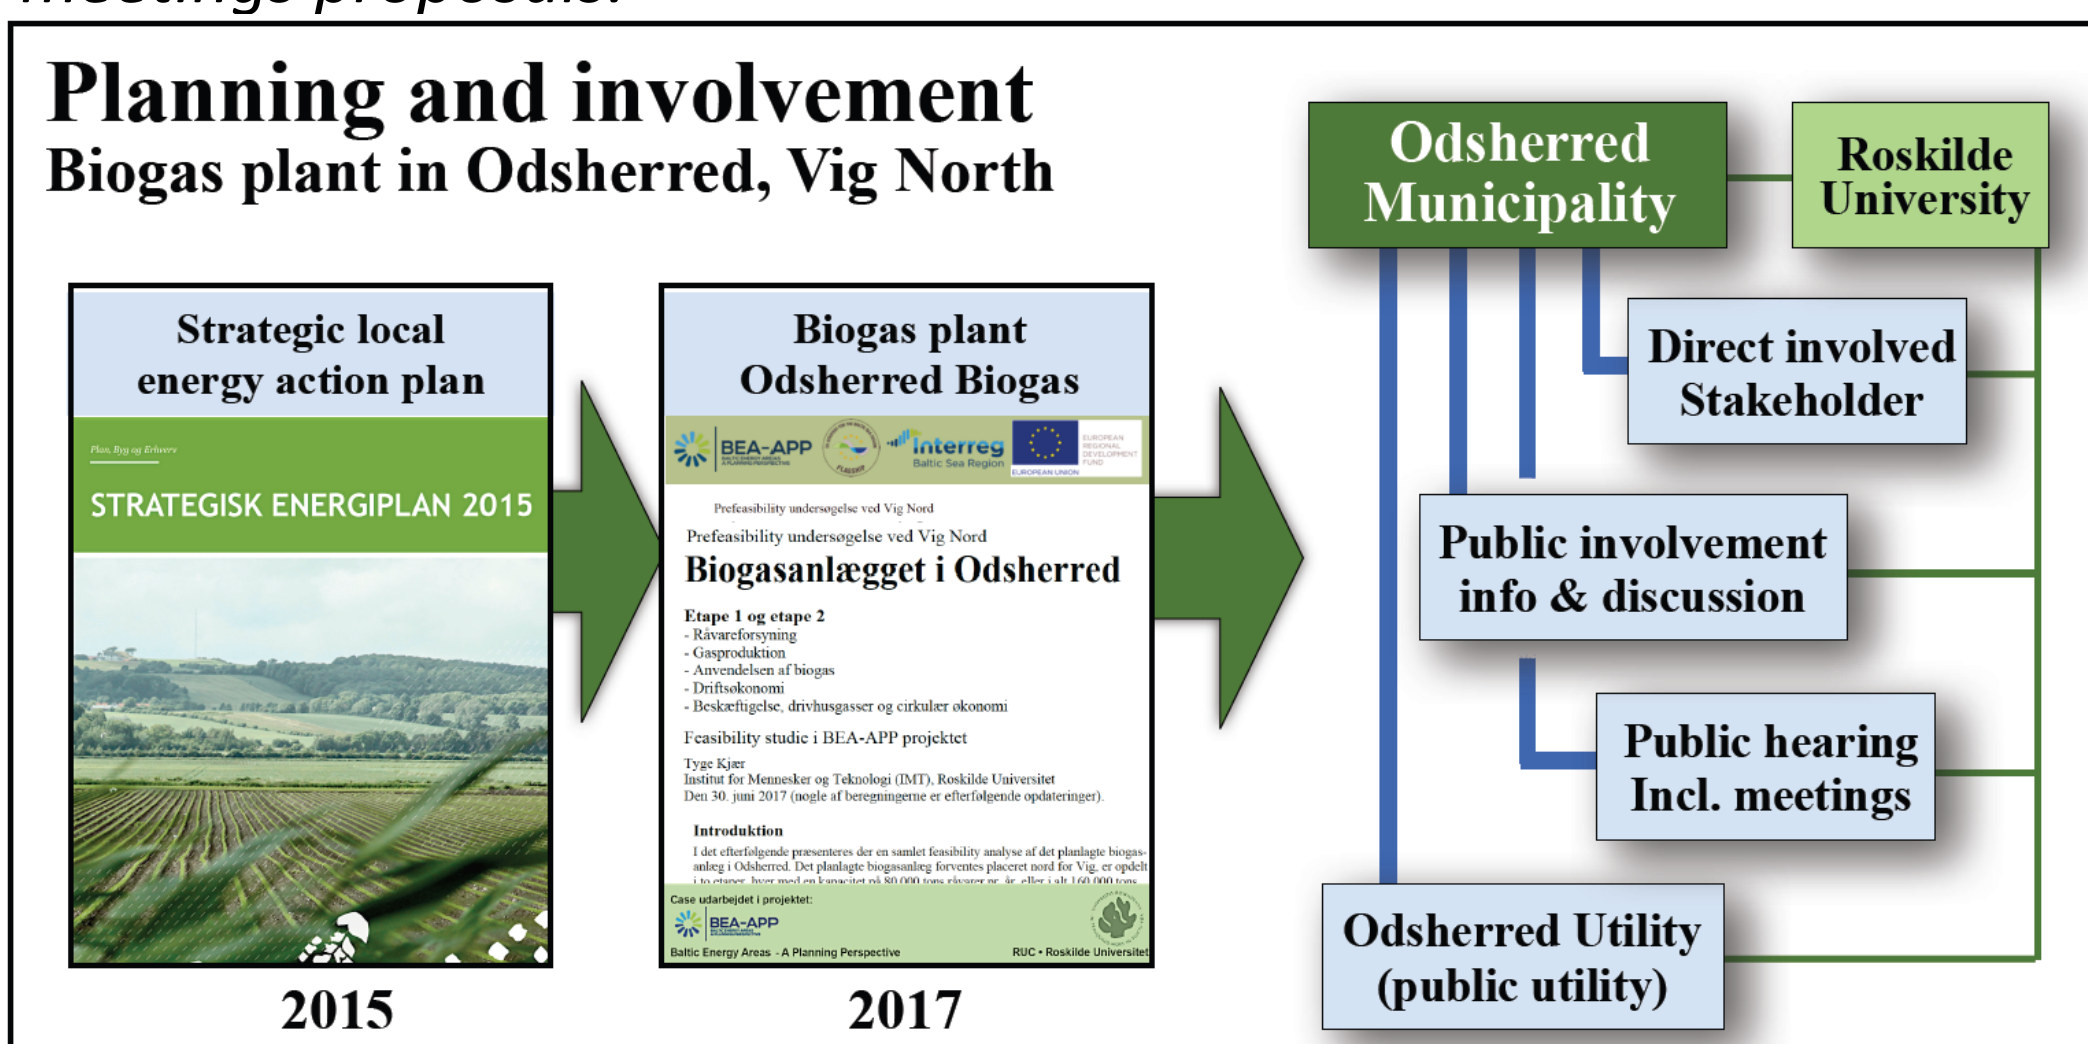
Planning and involvement
Biogas plant in Odsherred, Vig North

Strategic local energy action plan

Plan, Byg og Erhverv

STRATEGISK ENERGIPLAN 2015

2015

Biogas plant Odsherred Biogas

BEA-APP

Interreg Baltic Sea Region

EUROPEAN UNION EUROPEAN REGIONAL DEVELOPMENT FUND

Prefeasibility undersøgelse ved Vig Nord

Prefeasibility undersøgelse ved Vig Nord

Biogasanlægget i Odsherred

Etape 1 og etape 2
- Råvareforsyning
- Gasproduktion
- Anvendelsen af biogas
- Driftsøkonomi
- Beskæftigelse, drivhusgasser og cirkulær økonomi

Feasibility studie i BEA-APP projektet

Tyge Kjær
Institut for Mennesker og Teknologi (IMT), Roskilde Universitet
Den 30. juni 2017 (nogle af beregningerne er efterfølgende opdateringer).

Introduktion
I det efterfølgende præsenteres der en samlet feasibility analyse af det planlagte biogasanlæg i Odsherred. Det planlagte biogasanlæg forventes placeret nord for Vig, er opdelt i to etaper, hver med en kapacitet på 80.000 tons råvarer pr. år, eller i alt 160.000 tons

Case udarbejdet i projektet:
BEA-APP
Baltic Energy Areas - A Planning Perspective
RUC • Roskilde Universitet

2017

Odsherred Municipality

Roskilde University

Direct involved Stakeholder

Public involvement info & discussion

Public hearing Incl. meetings

Odsherred Utility (public utility)